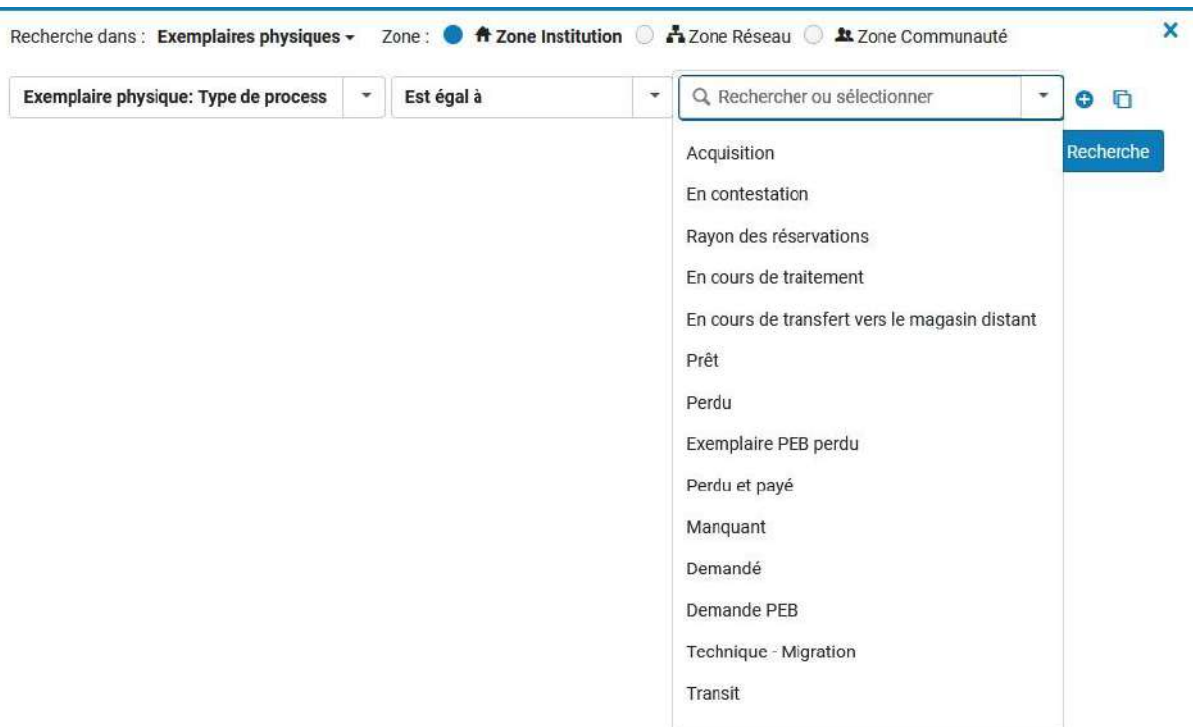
Recherche dans : Exemplaires physiques Zone : Zone Institution Zone Réseau Zone Communauté

Exemplaire physique: Type de process

Est égal à

Rechercher ou sélectionner

Recherche

Acquisition

En contestation

Rayon des réservations

En cours de traitement

En cours de transfert vers le magasin distant

Prêt

Perdu

Exemplaire PEB perdu

Perdu et payé

Manquant

Demandé

Demande PEB

Technique - Migration

Transit